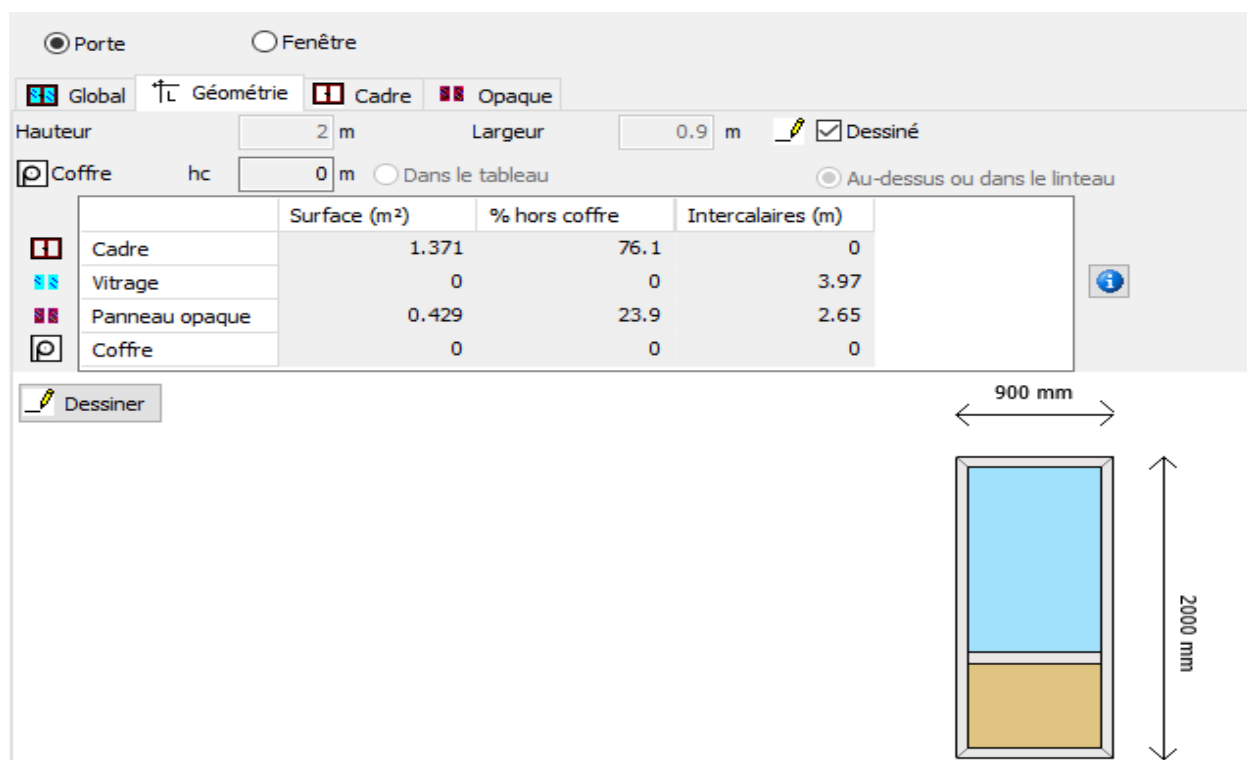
Porte
Fenêtre

Global | Géométrie | Cadre | Opaque

Hauteur 2 m Largeur 0.9 m Dessiné

Coffre hc 0 m Dans le tableau Au-dessus ou dans le linteau

| | Surface (m²) | % hors coffre | Intercalaires (m) |
|---|---|---|---|
| Cadre | 1.371 | 76.1 | 0 |
| Vitrage | 0 | 0 | 3.97 |
| Panneau opaque | 0.429 | 23.9 | 2.65 |
| Coffre | 0 | 0 | 0 |

Dessiner

900 mm
2000 mm